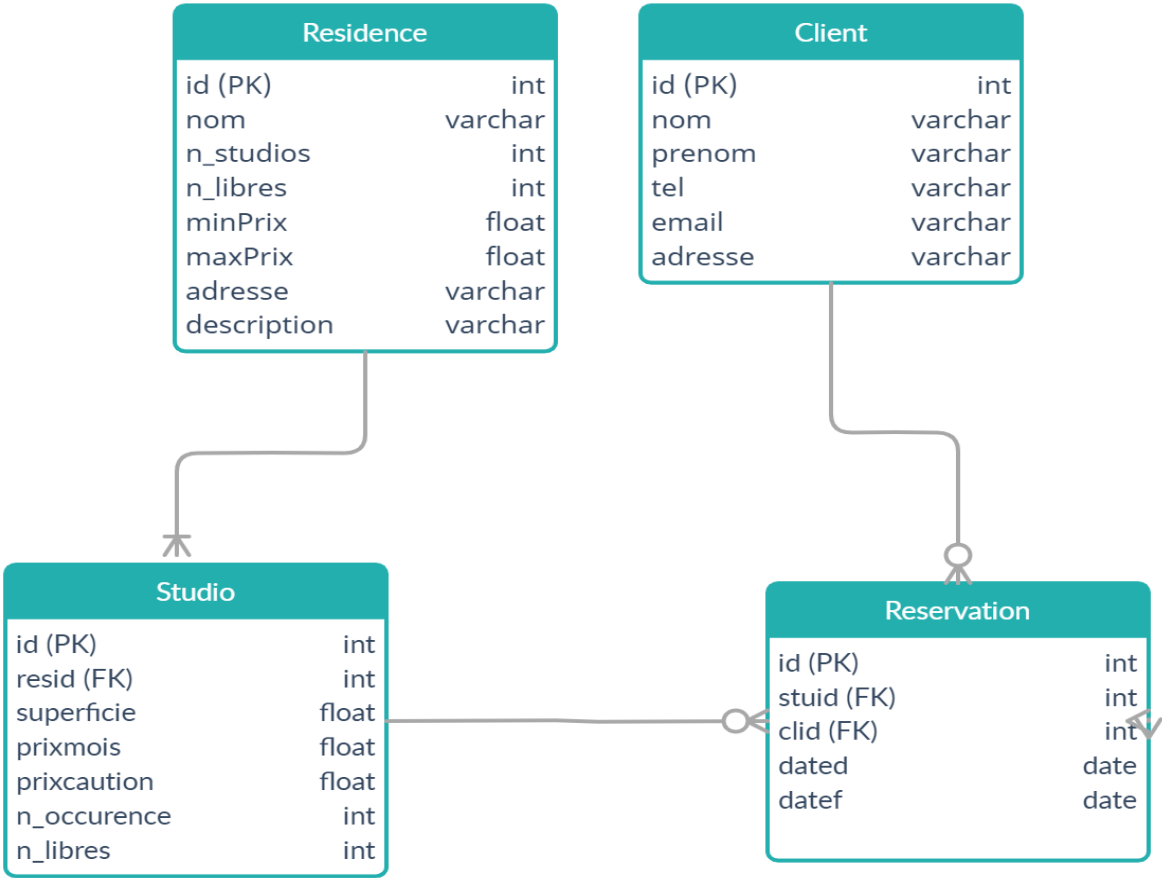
Residence

| | |
|---|---|
| id (PK) | int |
| nom | varchar |
| n_studios | int |
| n_libres | int |
| minPrix | float |
| maxPrix | float |
| adresse | varchar |
| description | varchar |

Client

| | |
|---|---|
| id (PK) | int |
| nom | varchar |
| prenom | varchar |
| tel | varchar |
| email | varchar |
| adresse | varchar |

Studio

| | |
|---|---|
| id (PK) | int |
| resid (FK) | int |
| superficie | float |
| prixmois | float |
| prixcaution | float |
| n_occurence | int |
| n_libres | int |

Reservation

| | |
|---|---|
| id (PK) | int |
| stuid (FK) | int |
| clid (FK) | int |
| dated | date |
| datef | date |